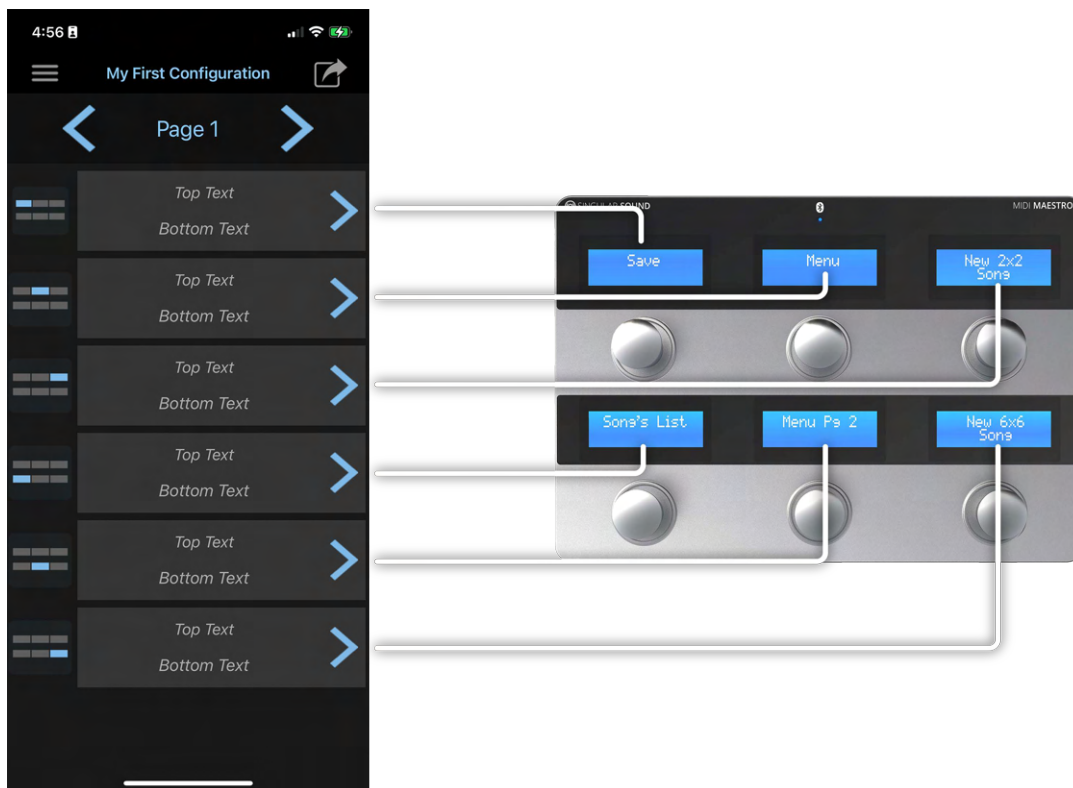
4:56

My First Configuration

Page 1

Top Text
Bottom Text

Top Text
Bottom Text

Top Text
Bottom Text

Top Text
Bottom Text

Top Text
Bottom Text

Top Text
Bottom Text

SINGULAR SOUND

MIDI MAESTRO

Save

Menu

New 2x2 Song

Song's List

Menu Pg 2

New 6x6 Song